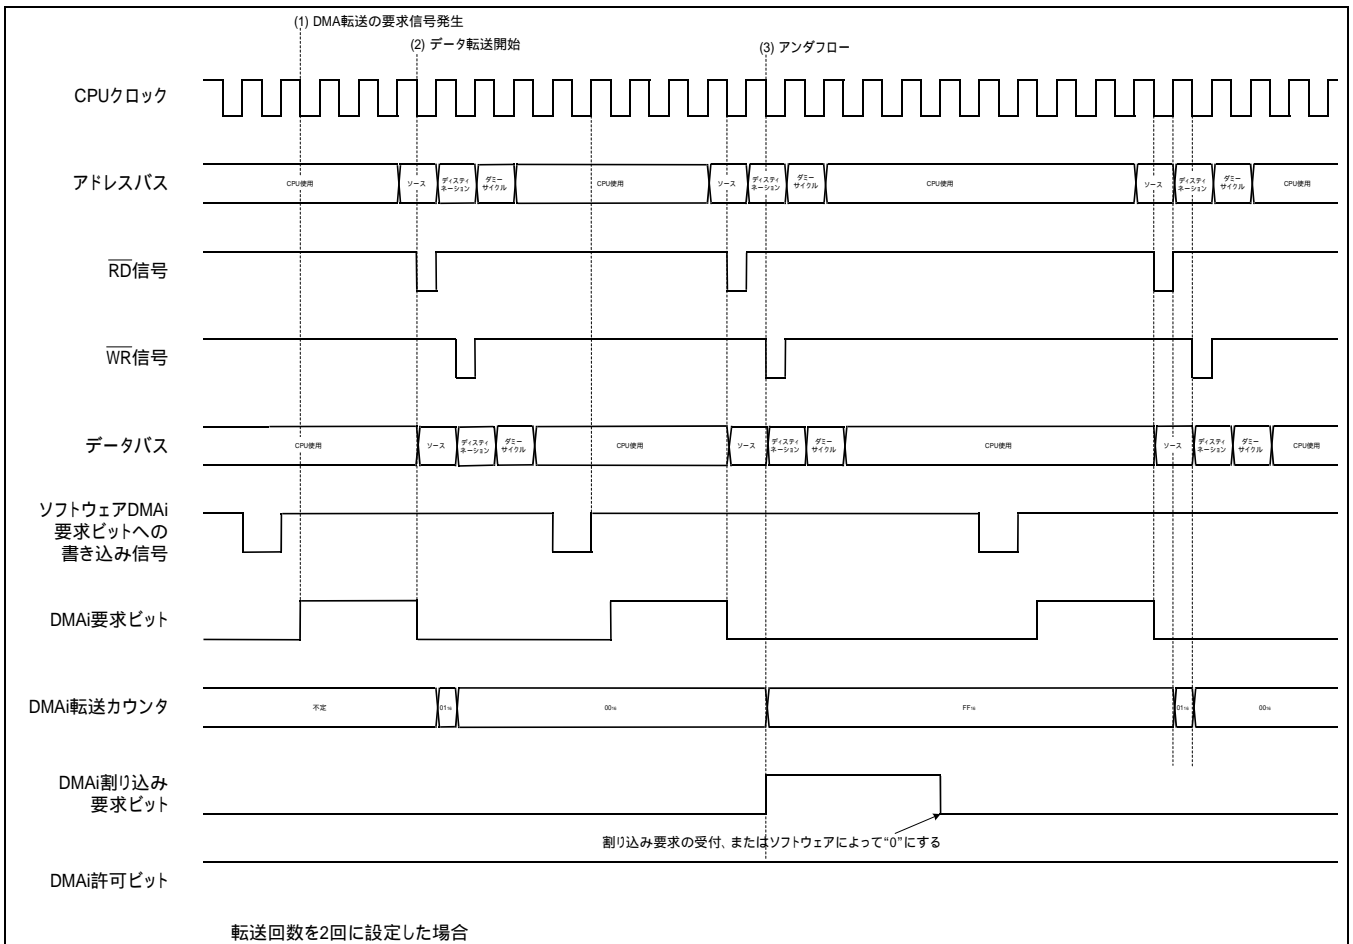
(1) DMA転送の要求信号発生

(2) データ転送開始

(3) アンダフロー

CPUクロック

アドレスバス

CPU使用 ソース ディスティネーション ダミーサイクル CPU使用 ソース ディスティネーション ダミーサイクル CPU使用 ソース ディスティネーション ダミーサイクル CPU使用

$\overline{RD}$信号

$\overline{WR}$信号

データバス

CPU使用 ソース ディスティネーション ダミーサイクル CPU使用 ソース ディスティネーション ダミーサイクル CPU使用 ソース ディスティネーション ダミーサイクル CPU使用

ソフトウェアDMAi要求ビットへの書き込み信号

DMAi要求ビット

DMAi転送カウンタ

不定 $01_{16}$ $00_{16}$ $FF_{16}$ $01_{16}$ $00_{16}$

DMAi割り込み要求ビット

割り込み要求の受付、またはソフトウェアによって"0"にする

DMAi許可ビット

転送回数を2回に設定した場合